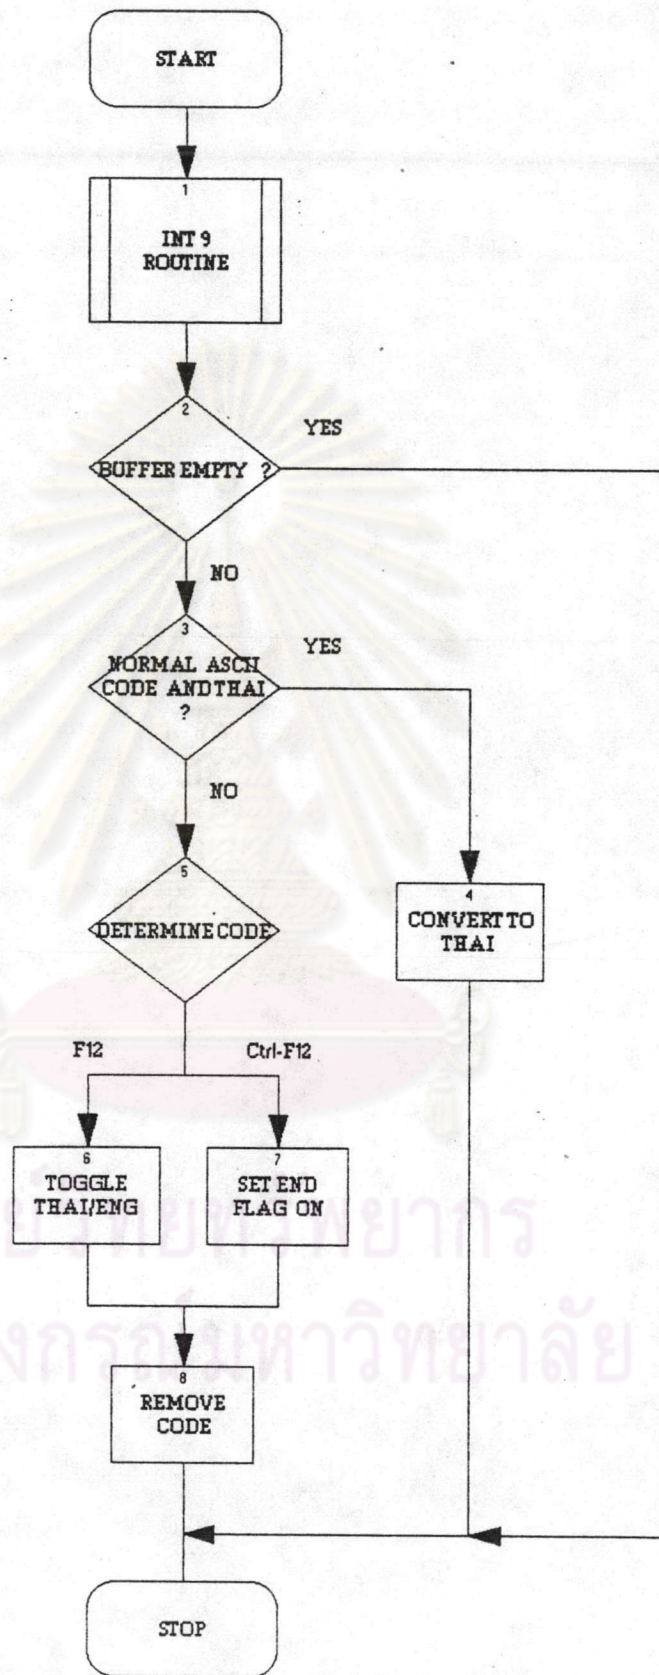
START

1
INT 9
ROUTINE

2
BUFFER EMPTY ?

YES

NO

3
NORMAL ASCII
CODE AND THAI
?

YES

NO

5
DETERMINE CODE

4
CONVERT TO
THAI

F12

Ctrl-F12

6
TOGGLE
THAI/ENG

7
SET END
FLAG ON

8
REMOVE
CODE

STOP

ศูนย์วิทยทรัพยากร
จุฬาลงกรณ์มหาวิทยาลัย